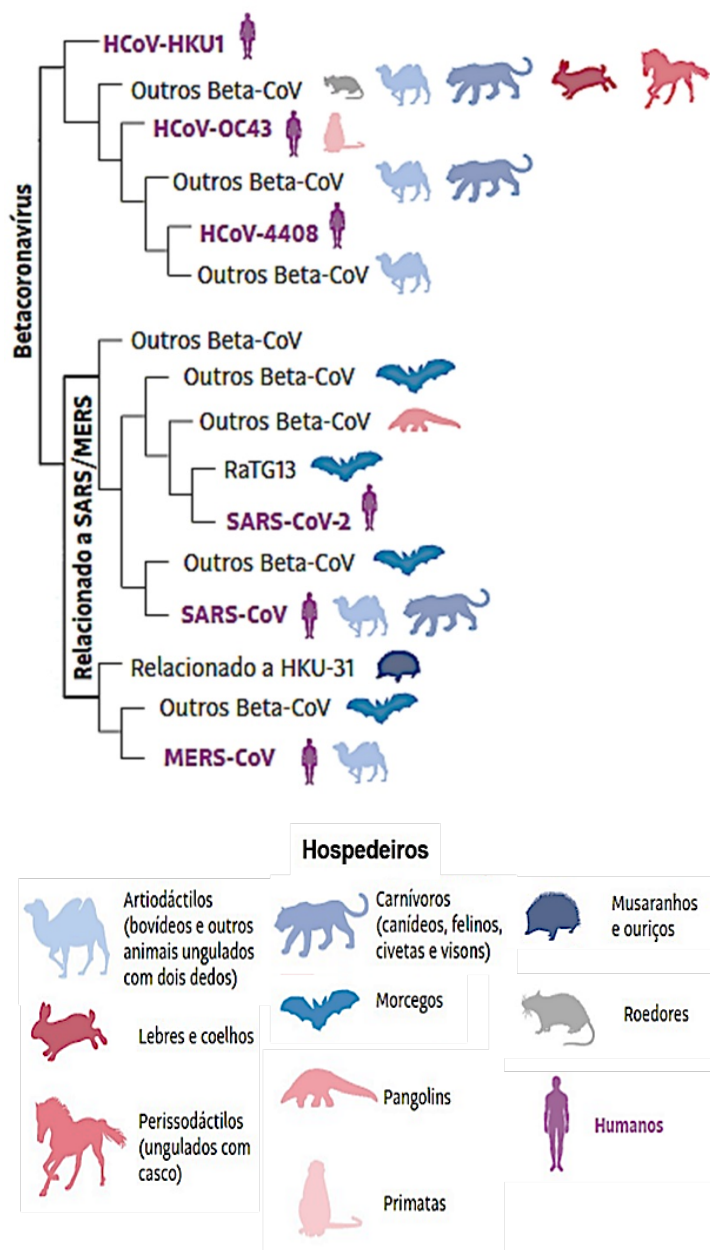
Betacoronavírus

HCoV-HKU1
Outros Beta-CoV
HCoV-OC43
Outros Beta-CoV
HCoV-4408
Outros Beta-CoV

Relacionado a SARS/MERS

Outros Beta-CoV
Outros Beta-CoV
Outros Beta-CoV
RaTG13
SARS-CoV-2
Outros Beta-CoV
SARS-CoV
Relacionado a HKU-31
Outros Beta-CoV
MERS-CoV

Hospedeiros

Artiodáctilos (bovídeos e outros animais ungulados com dois dedos)

Lebres e coelhos

Perissodáctilos (ungulados com casco)

Carnívoros (canídeos, felinos, civetas e visons)

Morcegos

Pangolins

Primatas

Musaranhos e ouriços

Roedores

Humanos